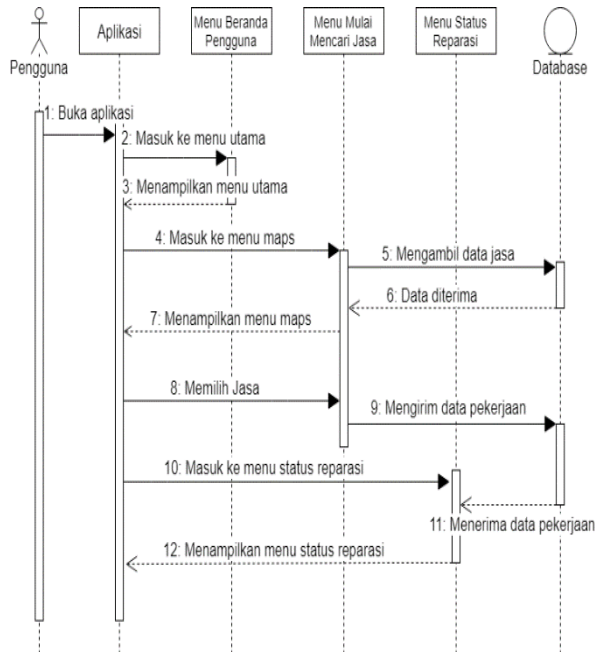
Pengguna

Aplikasi

Menu Beranda Pengguna

Menu Mulai Mencari Jasa

Menu Status Reparasi

Database

1: Buka aplikasi

2: Masuk ke menu utama

3: Menampilkan menu utama

4: Masuk ke menu maps

5: Mengambil data jasa

6: Data diterima

7: Menampilkan menu maps

8: Memilih Jasa

9: Mengirim data pekerjaan

10: Masuk ke menu status reparasi

11: Menerima data pekerjaan

12: Menampilkan menu status reparasi